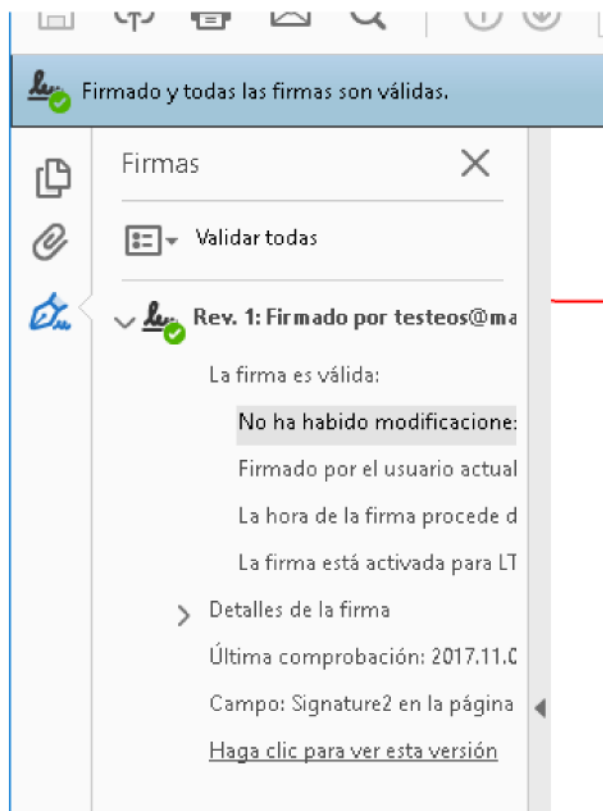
Firmado y todas las firmas son válidas.

Firmas

Validar todas

Rev. 1: Firmado por testeos@ma

La firma es válida:

No ha habido modificacione:

Firmado por el usuario actual

La hora de la firma procede d

La firma está activada para LT

Detalles de la firma

Última comprobación: 2017.11.0

Campo: Signature2 en la página

Haga clic para ver esta versión